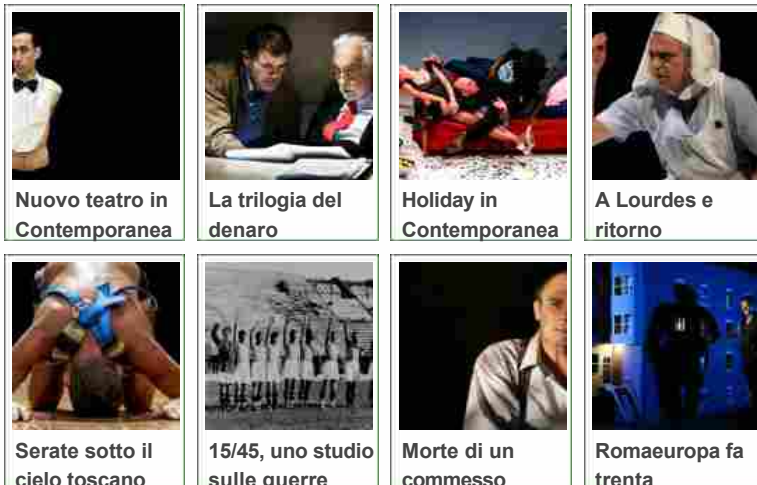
Nuovo teatro in Contemporanea

La trilogia del denaro

Holiday in Contemporanea

A Lourdes e ritorno

Serate sotto il cielo toscano

15/45, uno studio sulle guerre

Morte di un commesso

Romaeuropa fa trenta